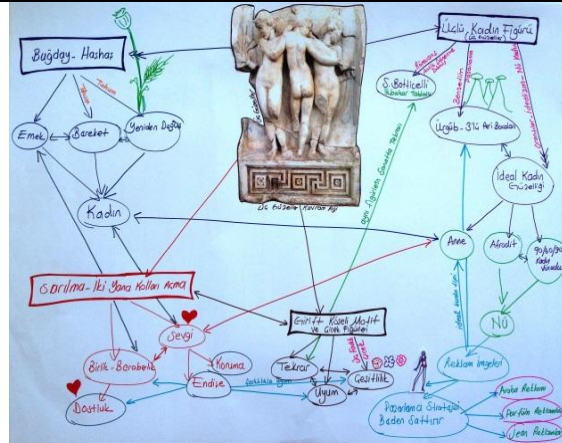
Buğday - Haşhaş

Üçlü Kadın Figürü

Emek

Bereket

Yeniden Doğuş

Kadın

S. Botticelli

Üçgüzeller

Anne

Afrodit

Nü

Görülme - İki Yana Kolları Açma

Sevgi

Koruma

Endişe

Birlik - Beraberlik

Dostluk

Girift Köşeli Motif ve Grek Figürleri

Tekrar

Uyum

Çeşitlilik

Reklam İmgeleri

Pazarlama Stratejisi Beden Satılır

Avokat Reklamı

Parfüm Reklamı

Jean Reklamı

Ideal Kadın Güzelliği

Üç Güzeller Kavramı Aşk